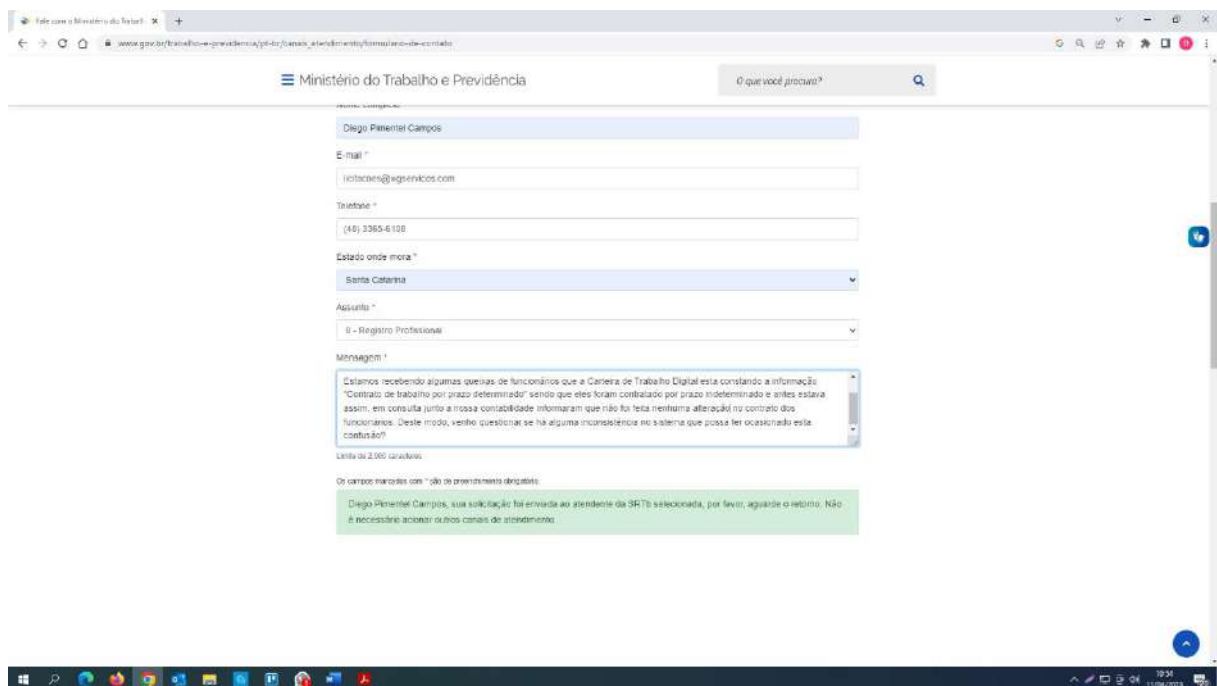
Fale com o Ministério do Trabalh ×

www.gov.br/trabalho-e-previdencia/pt-br/canais_atendimento/formulario-de-contato

≡ Ministério do Trabalho e Previdência

O que você procura?

Nome completo *

Diego Pimentel Campos

E-mail *

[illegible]@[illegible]services.com

Telefone *

(48) 3365-6100

Estado onde mora *

Santa Catarina

Assunto *

8 - Registro Profissional

Mensagem *

Estamos recebendo algumas queixas de funcionários que a Carteira de Trabalho Digital esta constando a informação "Contrato de trabalho por prazo determinado" sendo que eles foram contratados por prazo indeterminado e antes estava assim, em consulta junto a nossa contabilidade informaram que não foi feita nenhuma alteração no contrato dos funcionários. Deste modo, venho questionar se há alguma inconsistência no sistema que possa ter ocasionado esta confusão?

Limite de 2.000 caracteres

Os campos marcados com * são de preenchimento obrigatório.

Diego Pimentel Campos, sua solicitação foi enviada ao atendente da SRTb selecionada, por favor, aguarde o retorno. Não é necessário acionar outros canais de atendimento.

19:34
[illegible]